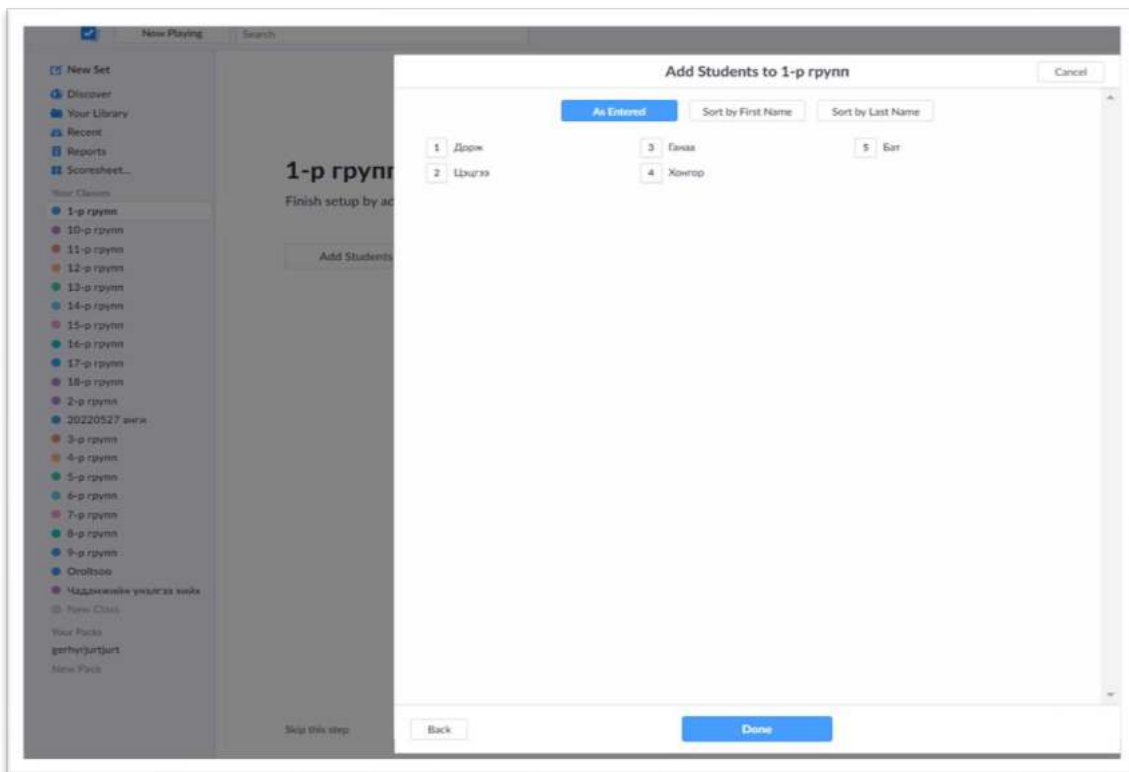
Now Playing
Search

New Set
Discover
Your Library
Recent
Reports
Scoresheet...
Your Classes
1-р групп
10-р групп
11-р групп
12-р групп
13-р групп
14-р групп
15-р групп
16-р групп
17-р групп
18-р групп
2-р групп
20220527 анги
3-р групп
4-р групп
5-р групп
6-р групп
7-р групп
8-р групп
9-р групп
Orolltsoo
Чадамжийн үнэлгээ өөйх
New Class
Your Packs
gerhyrjurtjurt
New Pack

1-р групп
Finish setup by ad
Add Students
Skip this step

Add Students to 1-р групп
Cancel
As Entered
Sort by First Name
Sort by Last Name

1 Дорж
2 Цэцгээ
3 Ганаа
4 Хонгор
5 Бат

Back
Done